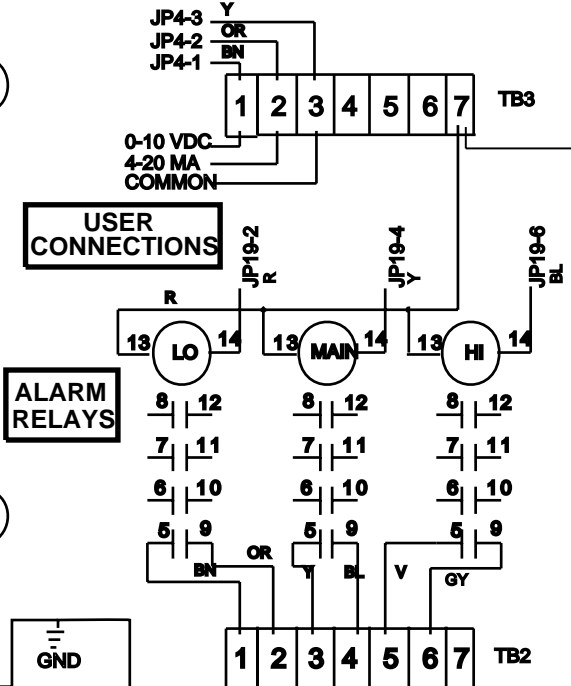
JP4-3
Y
JP4-2
OR
JP4-1
BN
1 2 3 4 5 6 7
TB3
0-10 VDC
4-20 MA
COMMON
USER CONNECTIONS
JP19-2
R
JP19-4
Y
JP19-6
BL
R
13 LO 14
13 MAIN 14
13 HI 14
ALARM RELAYS
8 12
7 11
6 10
5 9
8 12
7 11
6 10
5 9
8 12
7 11
6 10
5 9
OR
BN
Y
BL
V
GY
GND
1 2 3 4 5 6 7
TB2